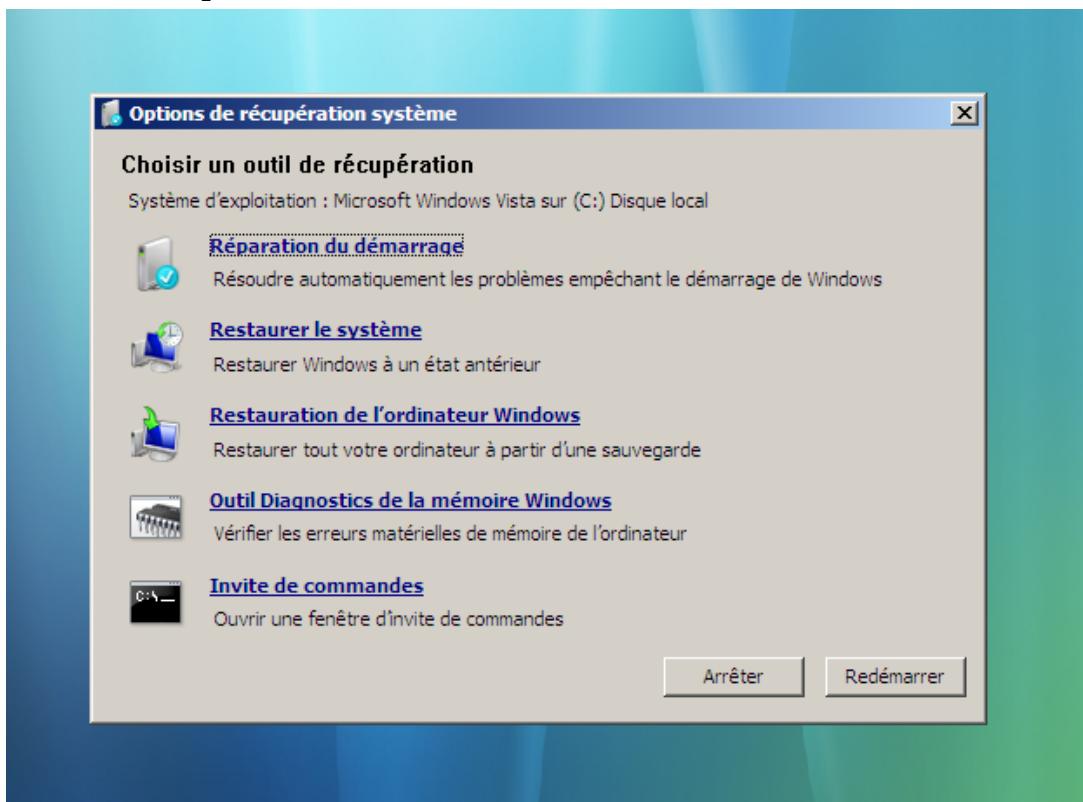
Options de récupération système

Choisir un outil de récupération

Système d'exploitation : Microsoft Windows Vista sur (C:) Disque local

Réparation du démarrage
Résoudre automatiquement les problèmes empêchant le démarrage de Windows

Restaurer le système
Restaurer Windows à un état antérieur

Restauration de l'ordinateur Windows
Restaurer tout votre ordinateur à partir d'une sauvegarde

Outil Diagnostics de la mémoire Windows
Vérifier les erreurs matérielles de mémoire de l'ordinateur

C:\_
Invite de commandes
Ouvrir une fenêtre d'invite de commandes

Arrêter
Redémarrer